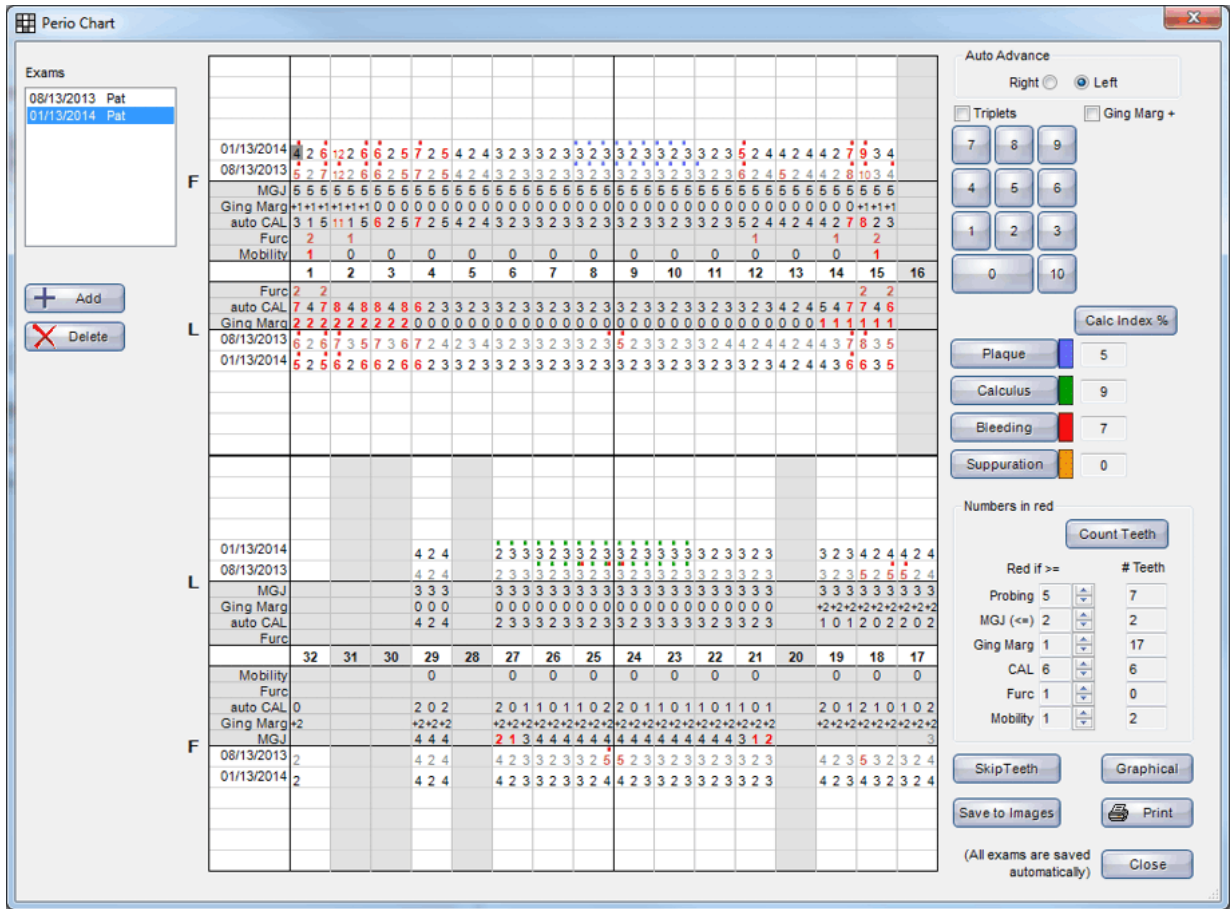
Perio Chart

Exams
08/13/2013 Pat
01/13/2014 Pat

Add
Delete

F
01/13/2014 4 2 6 12 2 6 6 2 5 7 2 5 4 2 4 3 2 3 3 2 3 3 2 3 3 2 3 3 2 3 3 2 3 5 2 4 4 2 4 4 2 7 9 3 4
08/13/2013 5 2 7 12 2 6 6 2 5 7 2 5 4 2 4 3 2 3 3 2 3 3 2 3 3 2 3 3 2 3 3 2 3 6 2 4 5 2 4 4 2 8 10 3 4
MGJ 5 5 5 5 5 5 5 5 5 5 5 5 5 5 5 5 5 5 5 5 5 5 5 5 5 5 5 5 5 5 5 5 5 5 5 5 5 5 5 5 5 5 5 5 5
Ging Marg +1 +1 +1 +1 +1 +1 0 0 0 0 0 0 0 0 0 0 0 0 0 0 0 0 0 0 0 0 0 0 0 0 0 0 0 0 0 0 0 0 0 0 0 0 +1 +1 +1
auto CAL 3 1 5 11 1 5 6 2 5 7 2 5 4 2 4 3 2 3 3 2 3 3 2 3 3 2 3 3 2 3 3 2 3 5 2 4 4 2 4 4 2 7 8 2 3
Furc 2 1 1 1 2
Mobility 1 0 0 0 0 0 0 0 0 0 0 0 0 0 1
1 2 3 4 5 6 7 8 9 10 11 12 13 14 15 16

L
Furc 2 2 2 2
auto CAL 7 4 7 8 4 8 8 4 8 6 2 3 3 2 3 3 2 3 3 2 3 3 2 3 3 2 3 3 2 3 3 2 3 3 2 3 4 2 4 5 4 7 7 4 6
Ging Marg 2 2 2 2 2 2 2 2 2 0 0 0 0 0 0 0 0 0 0 0 0 0 0 0 0 0 0 0 0 0 0 0 0 0 0 0 0 0 0 1 1 1 1 1 1
08/13/2013 6 2 6 7 3 5 7 3 6 7 2 4 2 3 4 3 2 3 3 2 3 3 2 3 5 2 3 3 2 3 3 2 4 4 2 4 4 2 4 4 3 7 8 3 5
01/13/2014 5 2 5 6 2 6 6 2 6 6 2 3 3 2 3 3 2 3 3 2 3 3 2 3 3 2 3 3 2 3 3 2 3 3 2 3 4 2 4 4 3 6 6 3 5

L
01/13/2014 4 2 4 2 3 3 3 2 3 3 2 3 3 2 3 3 3 3 3 2 3 3 2 3 3 2 3 4 2 4 4 2 4
08/13/2013 4 2 4 2 3 3 3 2 3 3 2 3 3 2 3 3 3 3 3 2 3 3 2 3 3 2 3 5 2 5 5 2 4
MGJ 3 3 3 3 3 3 3 3 3 3 3 3 3 3 3 3 3 3 3 3 3 3 3 3 3 3 3 3 3 3 3 3 3
Ging Marg 0 0 0 0 0 0 0 0 0 0 0 0 0 0 0 0 0 0 0 0 0 0 0 0 +2 +2 +2 +2 +2 +2 +2 +2 +2
auto CAL 4 2 4 2 3 3 3 2 3 3 2 3 3 2 3 3 3 3 3 2 3 3 2 3 1 0 1 2 0 2 2 0 2
Furc
32 31 30 29 28 27 26 25 24 23 22 21 20 19 18 17
Mobility 0 0 0 0 0 0 0 0 0 0 0
Furc
auto CAL 0 2 0 2 2 0 1 1 0 1 1 0 2 2 0 1 1 0 1 1 0 1 1 0 1 2 0 1 2 1 0 1 0 2
Ging Marg +2 +2 +2 +2 +2 +2 +2 +2 +2 +2 +2 +2 +2 +2 +2 +2 +2 +2 +2 +2 +2 +2 +2 +2 +2 +2 +2 +2 +2 +2 +2 +2 +2 +2
MGJ 4 4 4 2 1 3 4 4 4 4 4 4 4 4 4 4 4 4 4 3 1 2 3
F
08/13/2013 2 4 2 4 4 2 3 3 2 3 3 2 5 5 2 3 3 2 3 3 2 3 3 2 3 4 2 3 5 3 2 3 2 4
01/13/2014 2 4 2 4 4 2 3 3 2 3 3 2 4 4 2 3 3 2 3 3 2 3 3 2 3 4 2 3 4 3 2 3 2 4

Auto Advance
Right Left
Triplets Ging Marg +
7 8 9
4 5 6
1 2 3
0 10
Calc Index %
Plaque 5
Calculus 9
Bleeding 7
Suppuration 0
Numbers in red
Count Teeth
Red if >= # Teeth
Probing 5 7
MGJ (<=) 2 2
Ging Marg 1 17
CAL 6 6
Furc 1 0
Mobility 1 2
SkipTeeth Graphical
Save to Images Print
(All exams are saved automatically) Close